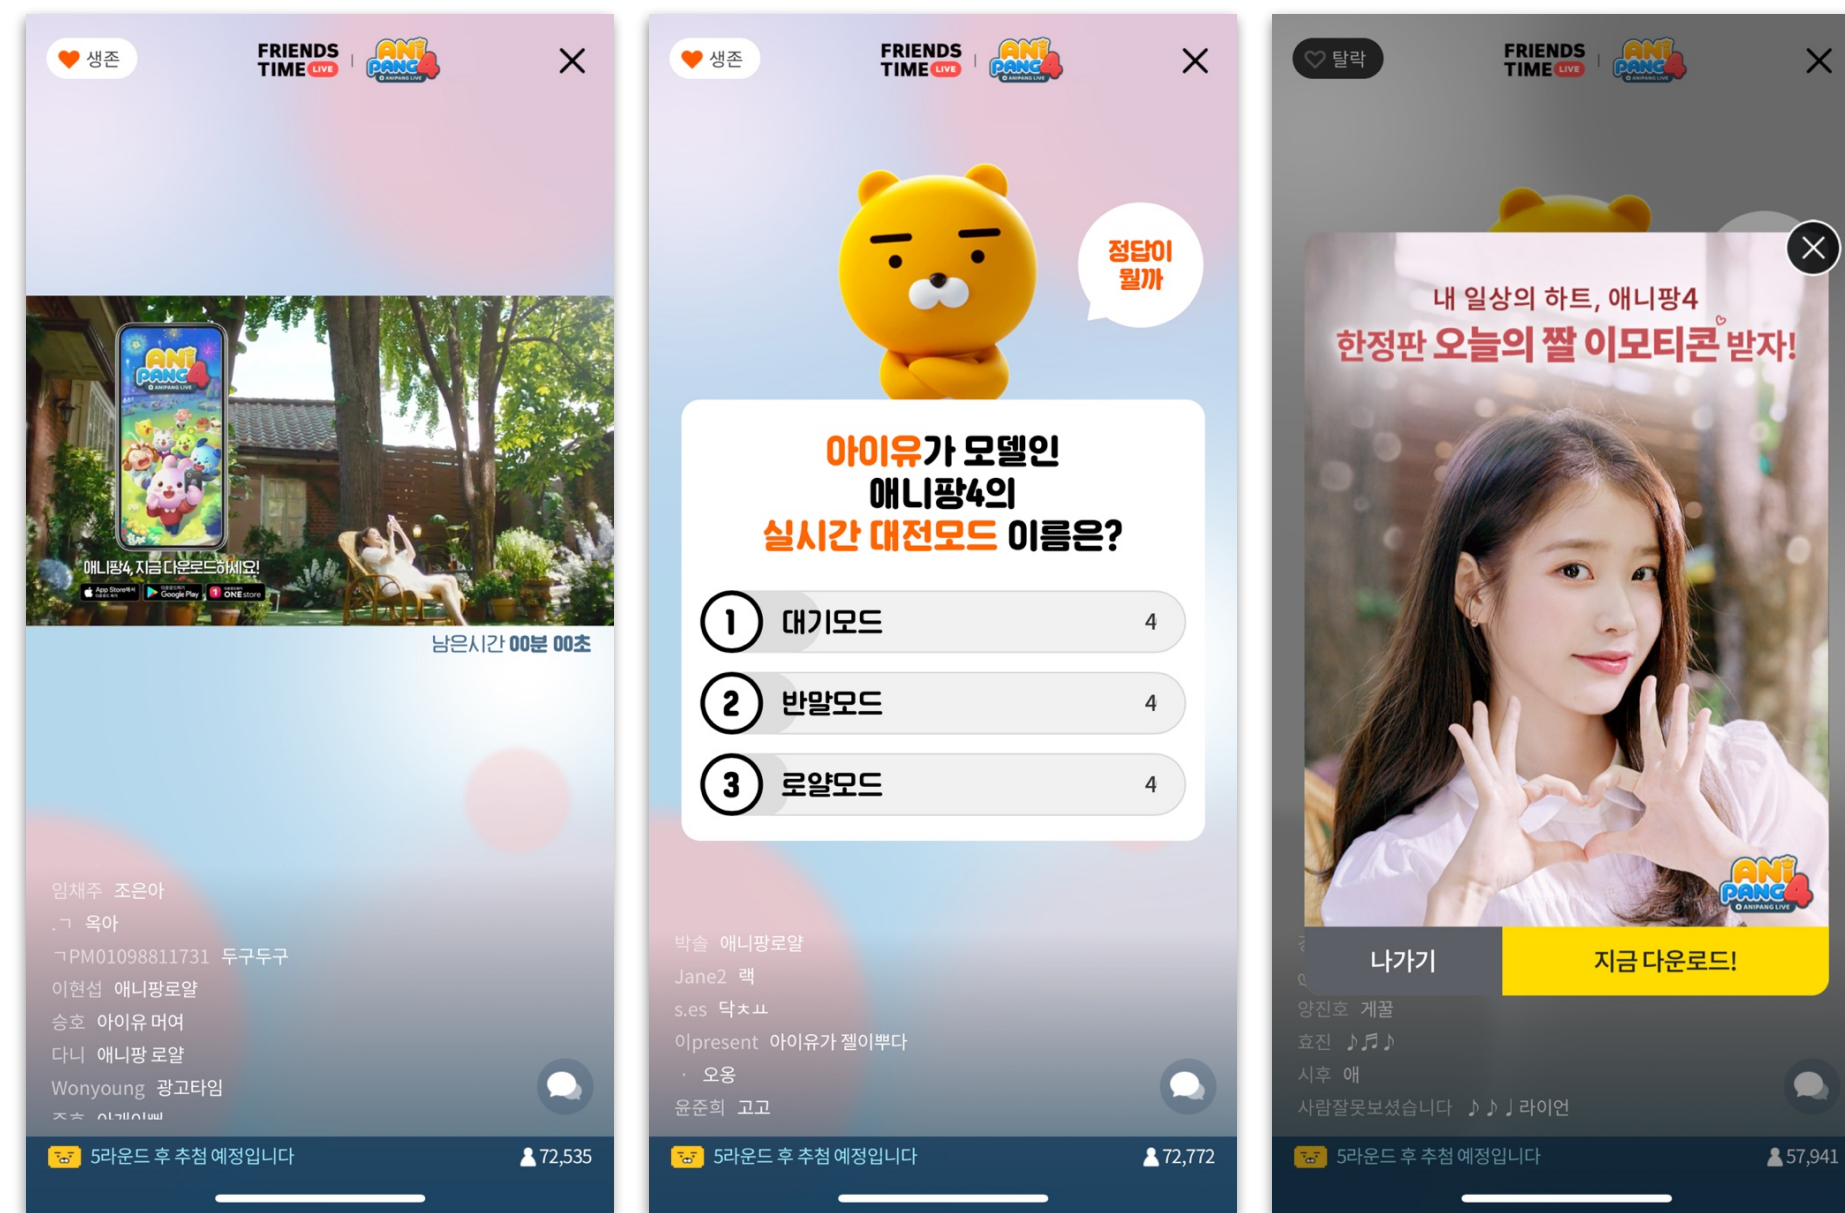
생존

FRIENDS TIME LIVE | ANI PANG 4 ANIPANG LIVE

ANI PANG 4

애니팡4, 지금 다운로드하세요!

App Store Google Play ONE store

남은시간 00분 00초

임채주 조은아
.ㄱ 옥아
ㄱPM01098811731 두구두구
이현섭 애니팡로얄
승호 아이유 머여
다니 애니팡 로얄
Wonyoung 광고타임

5라운드 후 추첨 예정입니다

72,535

생존

FRIENDS TIME LIVE | ANI PANG 4

정답이 뭘까

아이유가 모델인 애니팡4의 실시간 대전모드 이름은?

1 대기모드 4

2 반말모드 4

3 로얄모드 4

박술 애니팡로얄
Jane2 랙
s.es 닥ㅊㅛ
0lpresent 아이유가 젤이뿌다
· 오옹
윤준희 고고

5라운드 후 추첨 예정입니다

72,772

탈락

FRIENDS TIME LIVE | ANI PANG 4

내 일상의 하트, 애니팡4

한정판 오늘의 짤 이모티콘 받자!

ANI PANG 4 ANIPANG LIVE

나가기

지금 다운로드!

양진호 게꿀
효진 ♪♬♪
시후 애
사람잘못보셨습니다 ♪♪♩라이언

5라운드 후 추첨 예정입니다

57,941